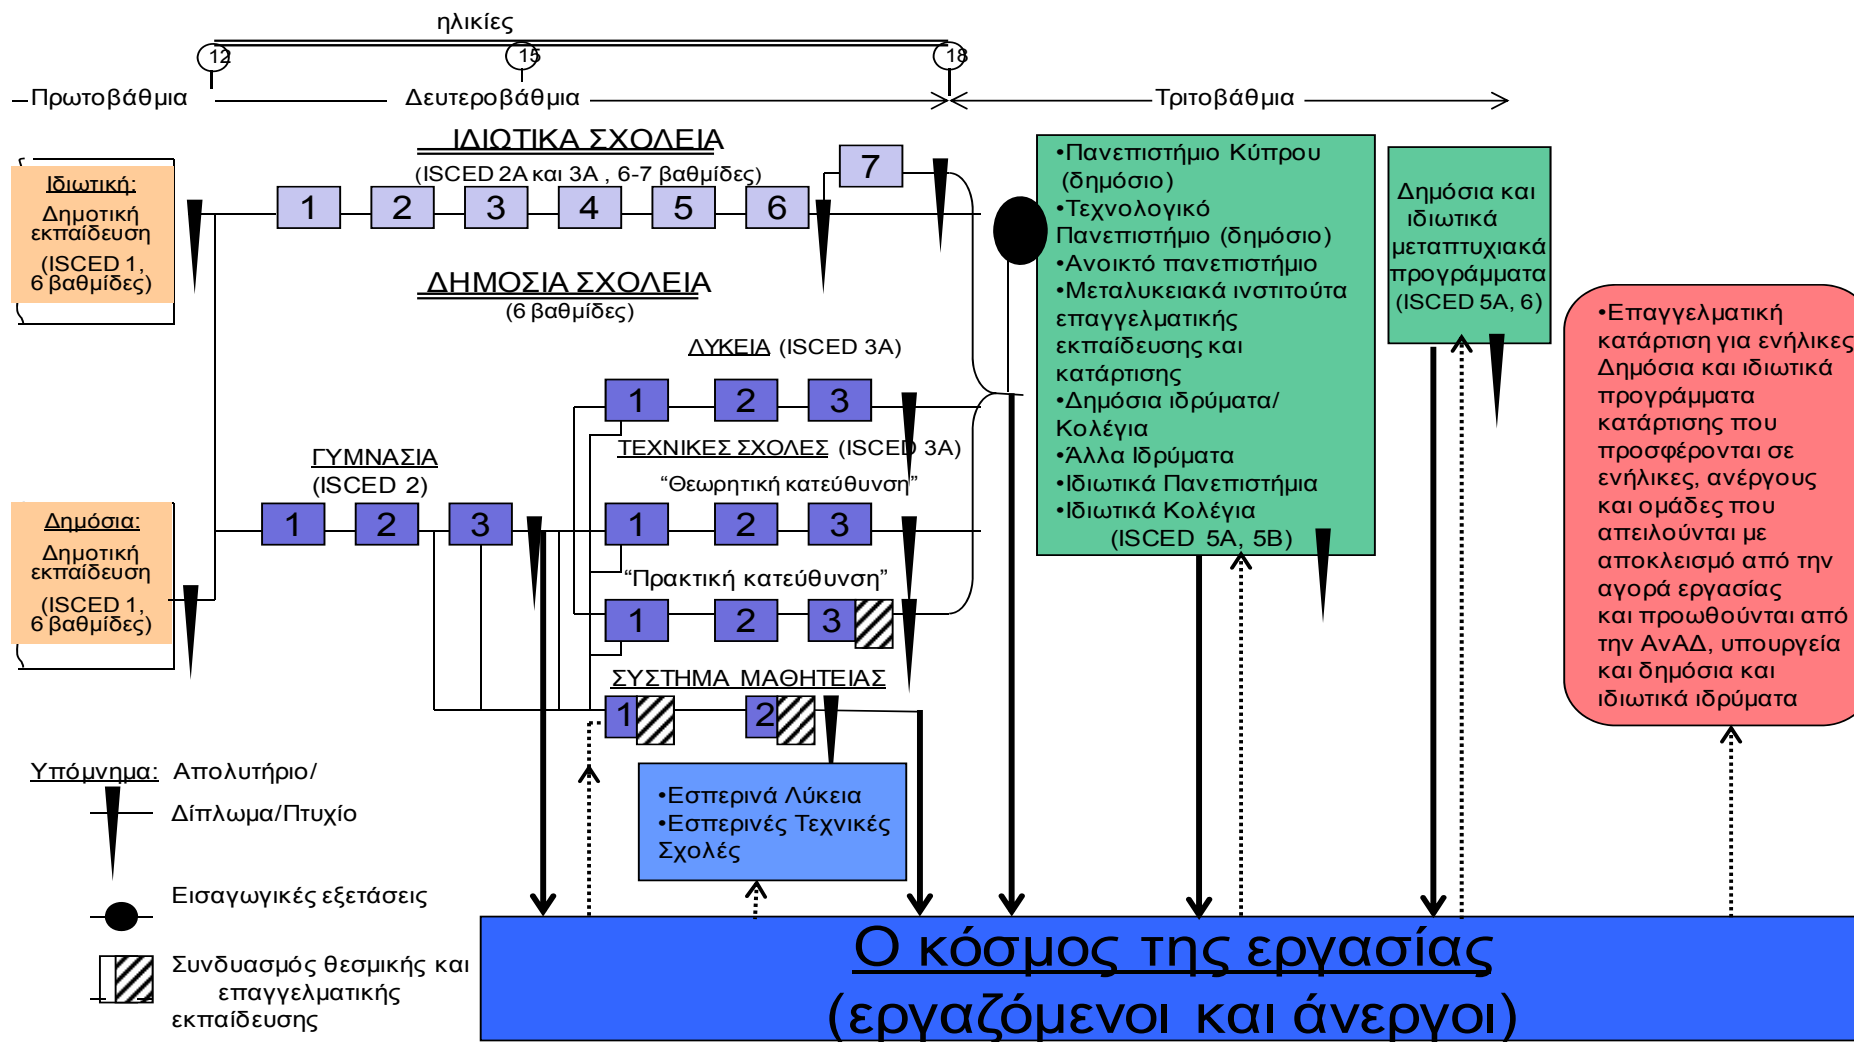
ηλικίες

12 15 18

Πρωτοβάθμια Δευτεροβάθμια Τριτοβάθμια

ΙΔΙΩΤΙΚΑ ΣΧΟΛΕΙΑ
(ISCED 2A και 3A , 6-7 βαθμίδες)

Ιδιωτική:
Δημοτική εκπαίδευση
(ISCED 1, 6 βαθμίδες)

1 2 3 4 5 6 7

ΔΗΜΟΣΙΑ ΣΧΟΛΕΙΑ
(6 βαθμίδες)

ΛΥΚΕΙΑ (ISCED 3A)
1 2 3

ΓΥΜΝΑΣΙΑ
(ISCED 2)

ΤΕΧΝΙΚΕΣ ΣΧΟΛΕΣ (ISCED 3A)
"Θεωρητική κατεύθυνση"

Δημόσια:
Δημοτική εκπαίδευση
(ISCED 1, 6 βαθμίδες)

1 2 3
1 2 3

"Πρακτική κατεύθυνση"
1 2 3

ΣΥΣΤΗΜΑ ΜΑΘΗΤΕΙΑΣ
1 2

•Πανεπιστήμιο Κύπρου (δημόσιο)
•Τεχνολογικό Πανεπιστήμιο (δημόσιο)
•Ανοικτό πανεπιστήμιο
•Μεταλυκειακά ινστιτούτα επαγγελματικής εκπαίδευσης και κατάρτισης
•Δημόσια ιδρύματα/ Κολέγια
•Άλλα Ιδρύματα
•Ιδιωτικά Πανεπιστήμια
•Ιδιωτικά Κολέγια
(ISCED 5A, 5B)

Δημόσια και ιδιωτικά μεταπτυχιακά προγράμματα (ISCED 5A, 6)

•Επαγγελματική κατάρτιση για ενήλικες Δημόσια και ιδιωτικά προγράμματα κατάρτισης που προσφέρονται σε ενήλικες, ανέργους και ομάδες που απειλούνται με αποκλεισμό από την αγορά εργασίας και προωθούνται από την ΑνΑΔ, υπουργεία και δημόσια και ιδιωτικά ιδρύματα

Υπόμνημα: Απολυτήριο/
Δίπλωμα/Πτυχίο

Εισαγωγικές εξετάσεις

Συνδυασμός θεσμικής και επαγγελματικής εκπαίδευσης

•Εσπερινά Λύκεια
•Εσπερινές Τεχνικές Σχολές

Ο κόσμος της εργασίας
(εργαζόμενοι και άνεργοι)